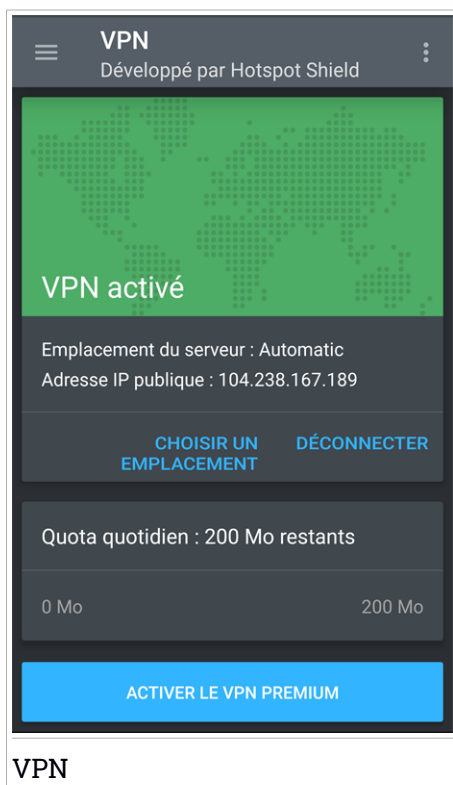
VPN
Développé par Hotspot Shield

VPN activé

Emplacement du serveur : Automatic
Adresse IP publique : 104.238.167.189

CHOISIR UN EMPLACEMENT
DÉCONNECTER

Quota quotidien : 200 Mo restants

0 Mo
200 Mo

ACTIVER LE VPN PREMIUM

VPN